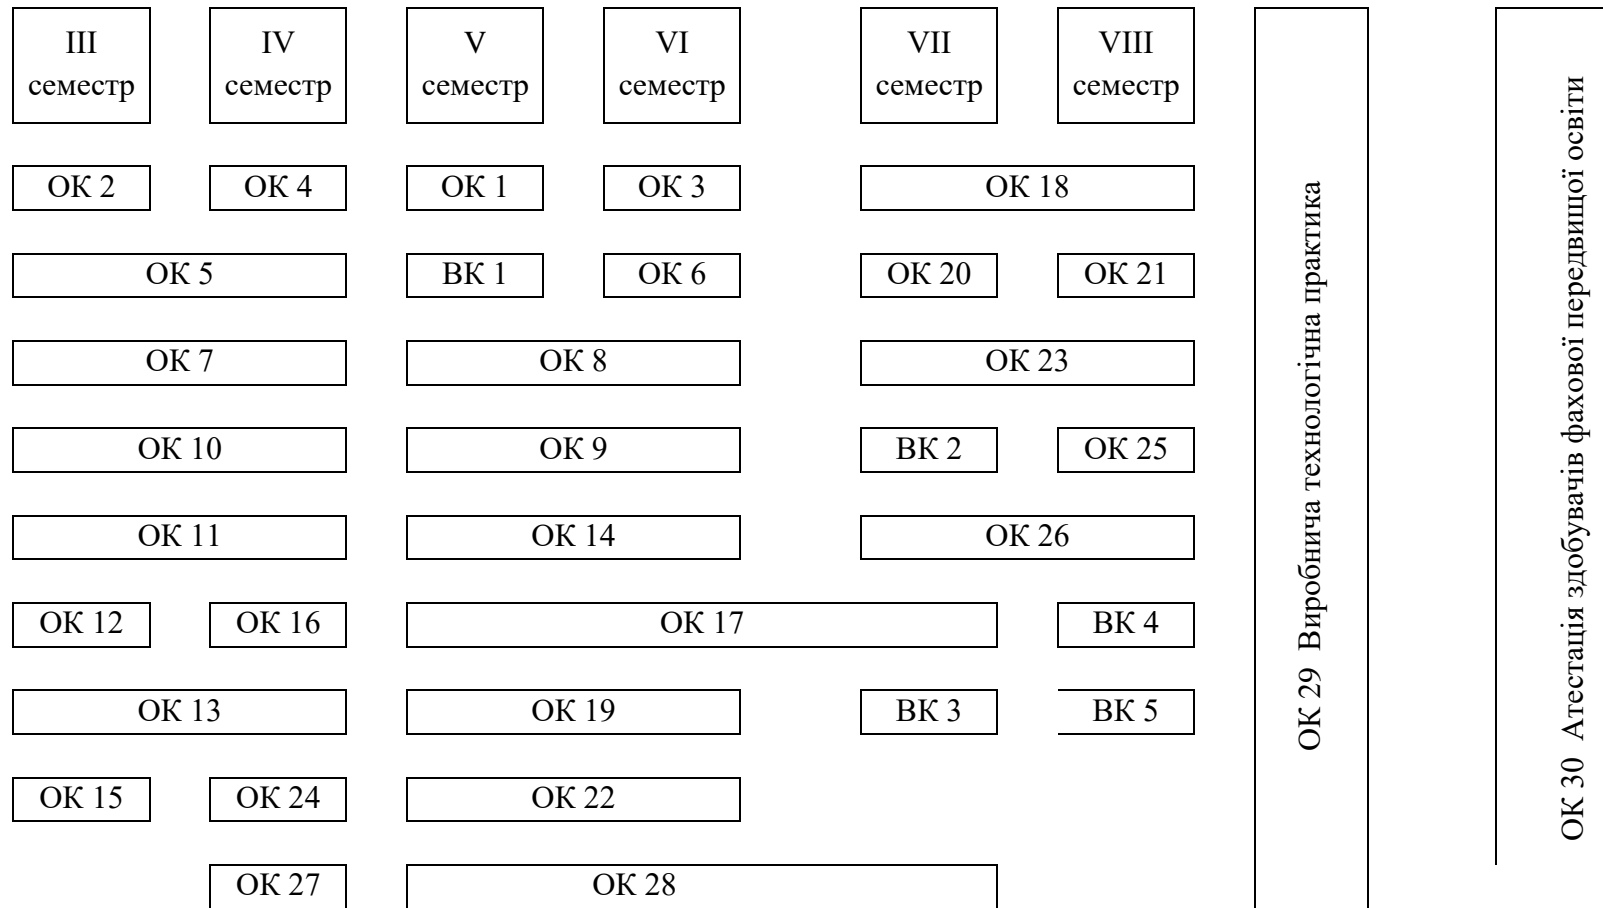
III семестр

IV семестр

V семестр

VI семестр

VII семестр

VIII семестр

ОК 2

ОК 4

ОК 1

ОК 3

ОК 18

ОК 5

ВК 1

ОК 6

ОК 20

ОК 21

ОК 7

ОК 8

ОК 23

ОК 10

ОК 9

ВК 2

ОК 25

ОК 11

ОК 14

ОК 26

ОК 12

ОК 16

ОК 17

ВК 4

ОК 13

ОК 19

ВК 3

ВК 5

ОК 15

ОК 24

ОК 22

ОК 27

ОК 28

ОК 29 Виробнича технологічна практика

ОК 30 Атестація здобувачів фахової передвищої освіти